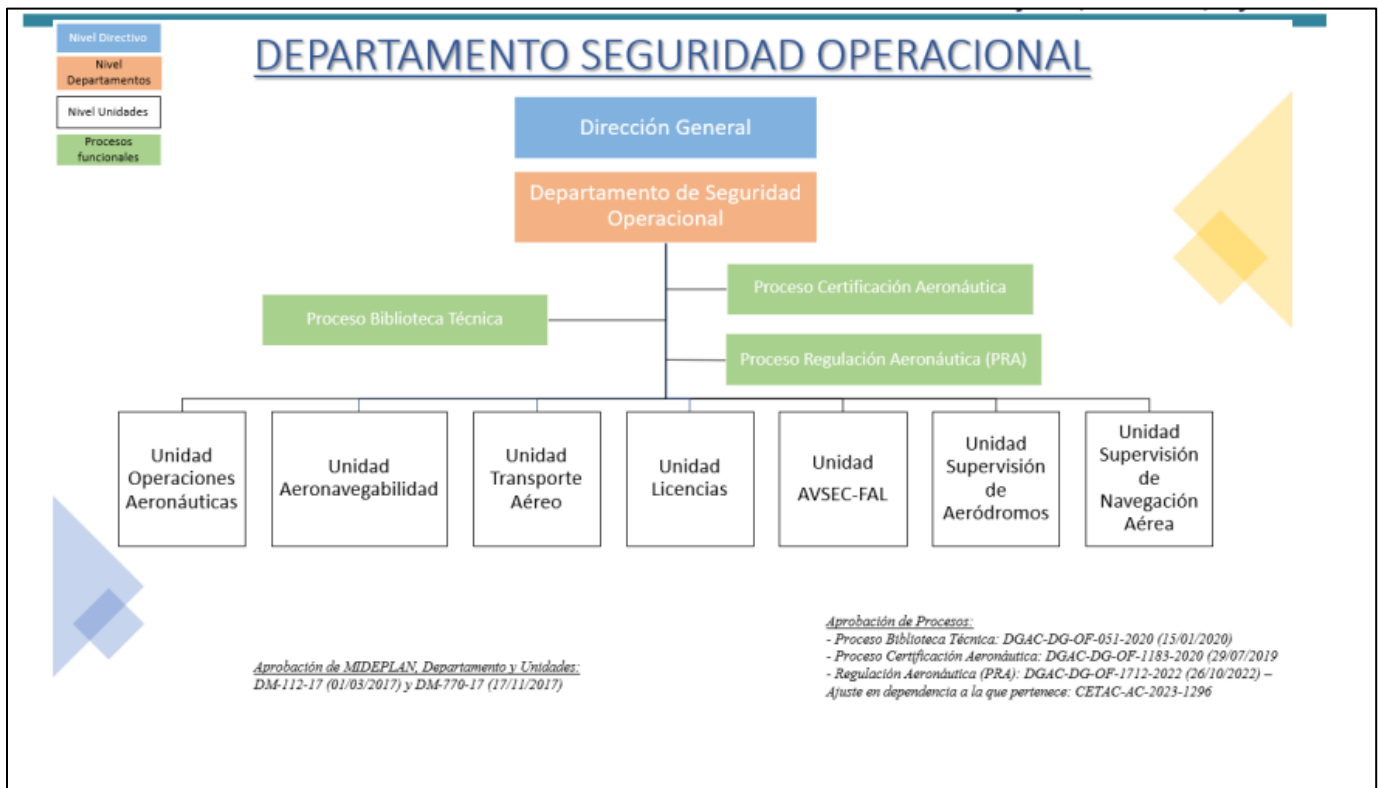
Nivel Directivo

Nivel Departamentos

Nivel Unidades

Procesos funcionales

DEPARTAMENTO SEGURIDAD OPERACIONAL

Dirección General

Departamento de Seguridad Operacional

Proceso Certificación Aeronáutica

Proceso Biblioteca Técnica

Proceso Regulación Aeronáutica (PRA)

Unidad Operaciones Aeronáuticas

Unidad Aeronavegabilidad

Unidad Transporte Aéreo

Unidad Licencias

Unidad AVSEC-FAL

Unidad Supervisión de Aeródromos

Unidad Supervisión de Navegación Aérea

Aprobación de MIDEPLAN, Departamento y Unidades:
DM-112-17 (01/03/2017) y DM-770-17 (17/11/2017)

Aprobación de Procesos:
- Proceso Biblioteca Técnica: DGAC-DG-OF-051-2020 (15/01/2020)
- Proceso Certificación Aeronáutica: DGAC-DG-OF-1183-2020 (29/07/2019
- Regulación Aeronáutica (PRA): DGAC-DG-OF-1712-2022 (26/10/2022) – Ajuste en dependencia a la que pertenece: CETAC-AC-2023-1296